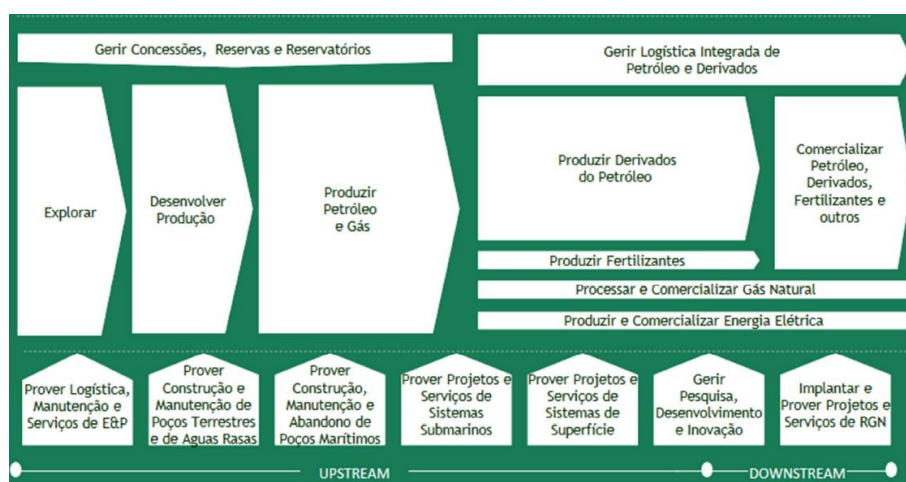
Gerir Concessões, Reservas e Reservatórios

Gerir Logística Integrada de Petróleo e Derivados

Explorar

Desenvolver Produção

Produzir Petróleo e Gás

Produzir Derivados do Petróleo

Comercializar Petróleo, Derivados, Fertilizantes e outros

Produzir Fertilizantes

Processar e Comercializar Gás Natural

Produzir e Comercializar Energia Elétrica

Prover Logística, Manutenção e Serviços de E&P

Prover Construção e Manutenção de Poços Terrestres e de Aguas Rasas

Prover Construção, Manutenção e Abandono de Poços Marítimos

Prover Projetos e Serviços de Sistemas Submarinos

Prover Projetos e Serviços de Sistemas de Superfície

Gerir Pesquisa, Desenvolvimento e Inovação

Implantar e Prover Projetos e Serviços de RGN

UPSTREAM

DOWNSTREAM